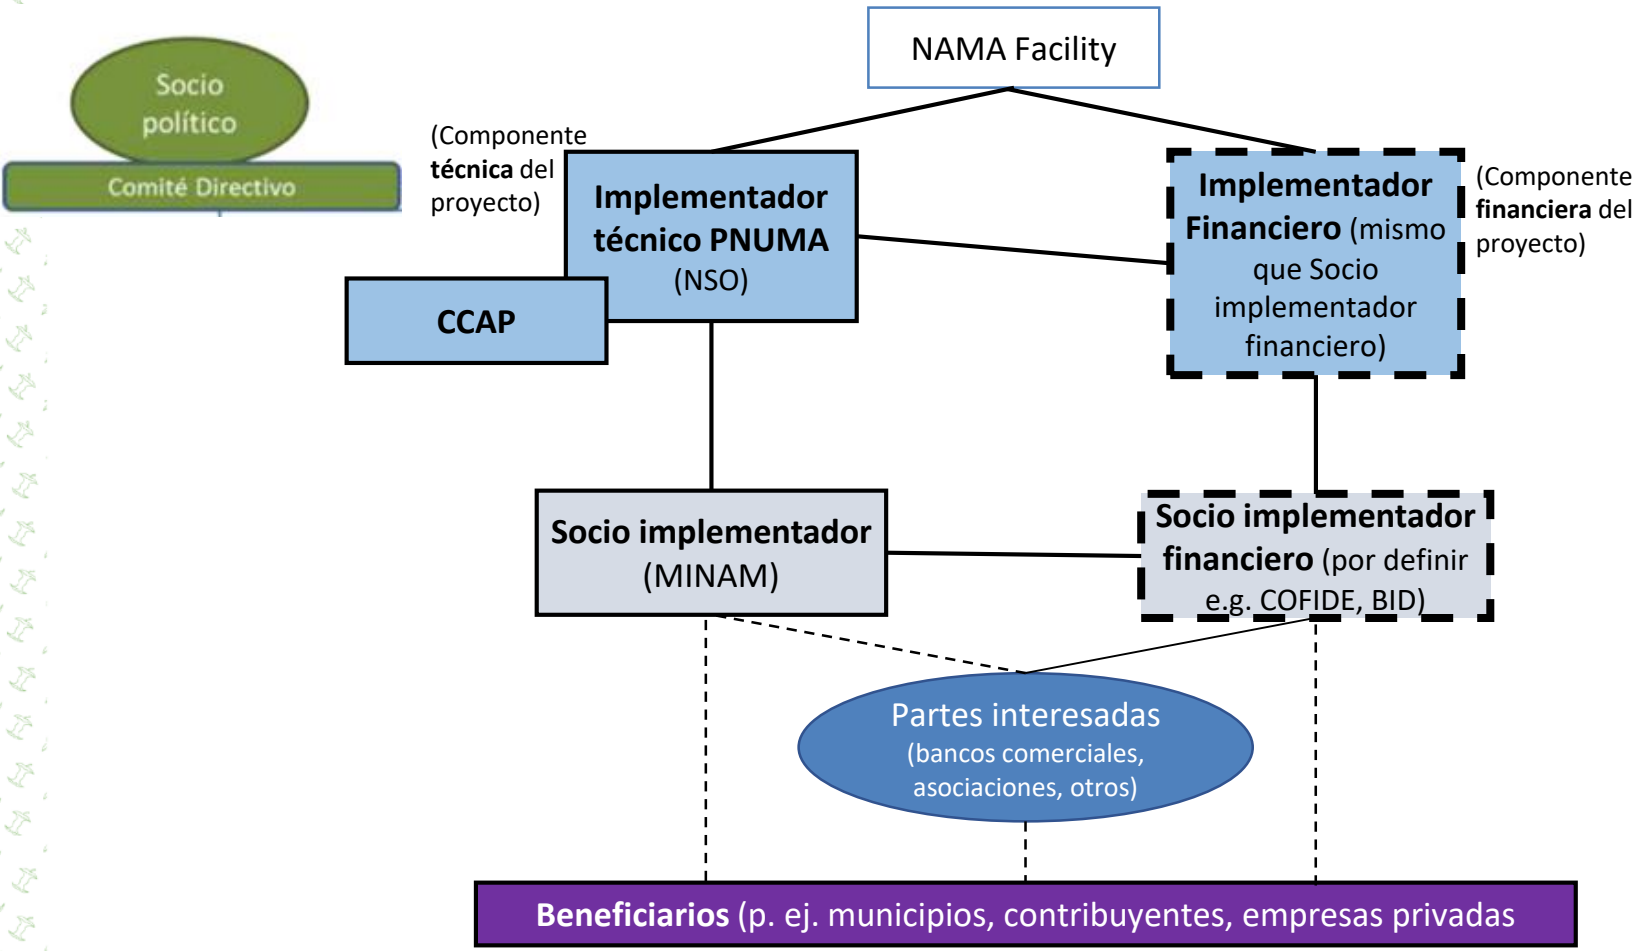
NAMA Facility

Socio político

Comité Directivo

(Componente **técnica** del proyecto)

**Implementador técnico PNUMA** (NSO)

**CCAP**

**Implementador Financiero** (mismo que Socio implementador financiero)

(Componente **financiera** del proyecto)

**Socio implementador** (MINAM)

**Socio implementador financiero** (por definir e.g. COFIDE, BID)

Partes interesadas (bancos comerciales, asociaciones, otros)

**Beneficiarios** (p. ej. municipios, contribuyentes, empresas privadas